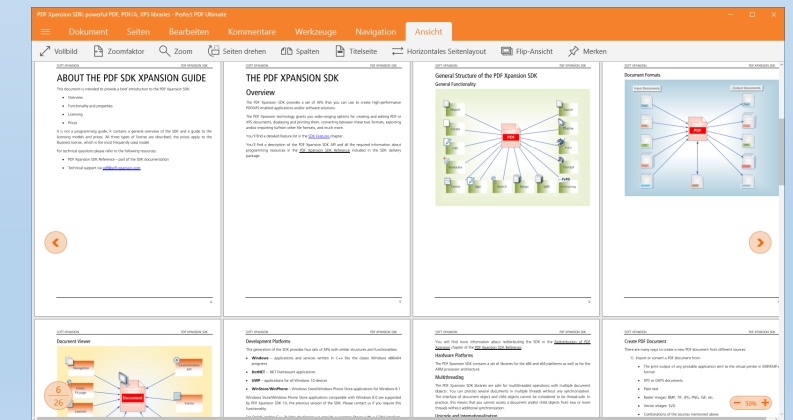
PDF Xpansion SDK: powerful PDF, PDF/A, XPS libraries - Perfect PDF Ultimate

Dokument Seiten Bearbeiten Kommentare Werkzeuge Navigation Ansicht

Vollbild Zoomfaktor Zoom Seiten drehen Spalten Titelseite Horizontales Seitenlayout Flip-Ansicht Merken

ABOUT THE PDF SDK XPANSION GUIDE

This document is intended to provide a brief introduction to the PDF Xpansion SDK:

Overview

Functionality and properties

Licensing

Prices

THE PDF XPANSION SDK

Overview

General Structure of the PDF Xpansion SDK

General Functionality

PDF

Document Formats

PDF

Document Viewer

Document

Development Platforms

Windows

Hardware Platforms

Multithreading

Create PDF Document

6

26

50%